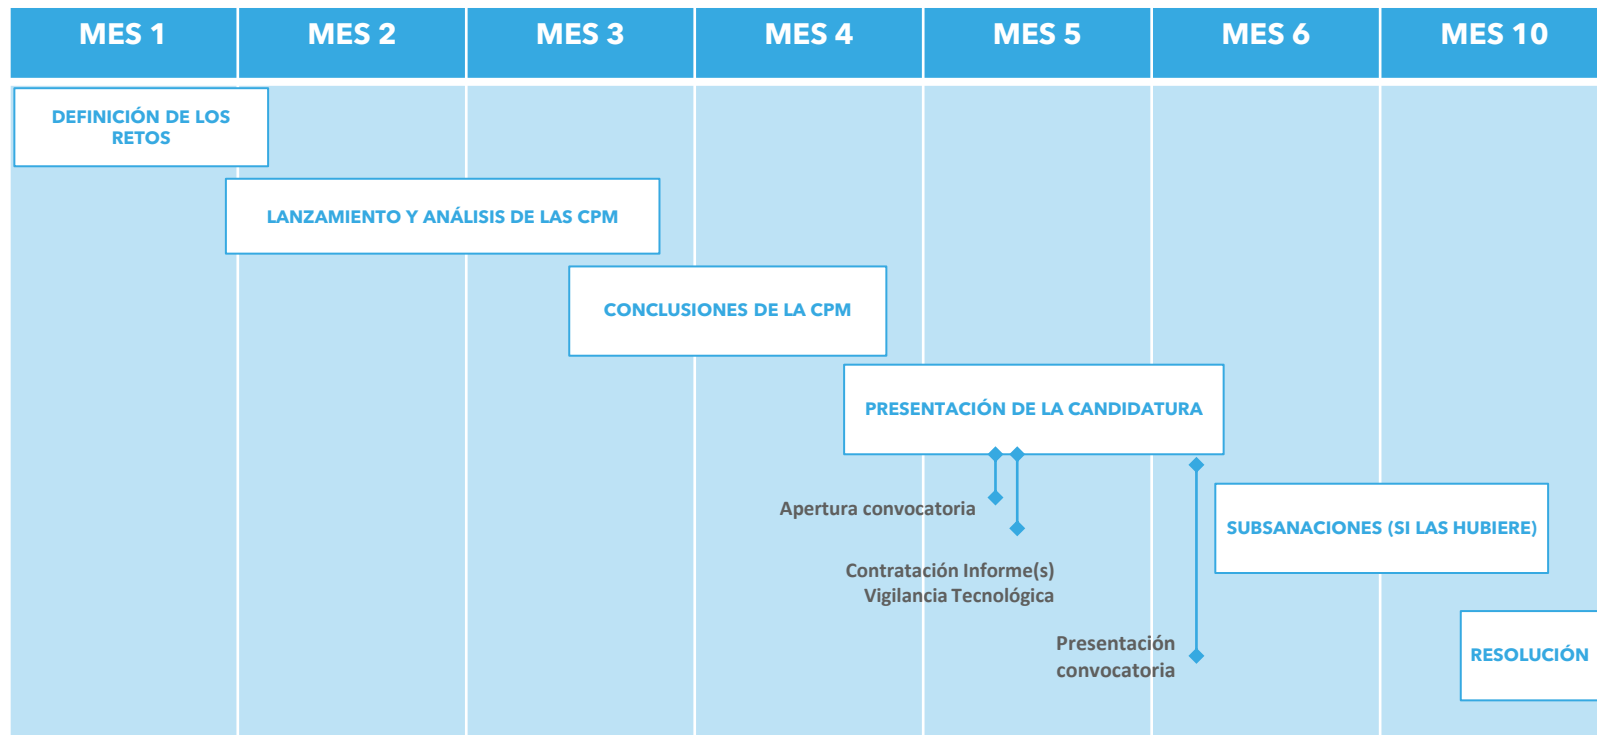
| MES 1 | MES 2 | MES 3 | MES 4 | MES 5 | MES 6 | MES 10 |
|---|---|---|---|---|---|---|

DEFINICIÓN DE LOS RETOS

LANZAMIENTO Y ANÁLISIS DE LAS CPM

CONCLUSIONES DE LA CPM

PRESENTACIÓN DE LA CANDIDATURA

Apertura convocatoria

Contratación Informe(s) Vigilancia Tecnológica

SUBSANACIONES (SI LAS HUBIERE)

Presentación convocatoria

RESOLUCIÓN